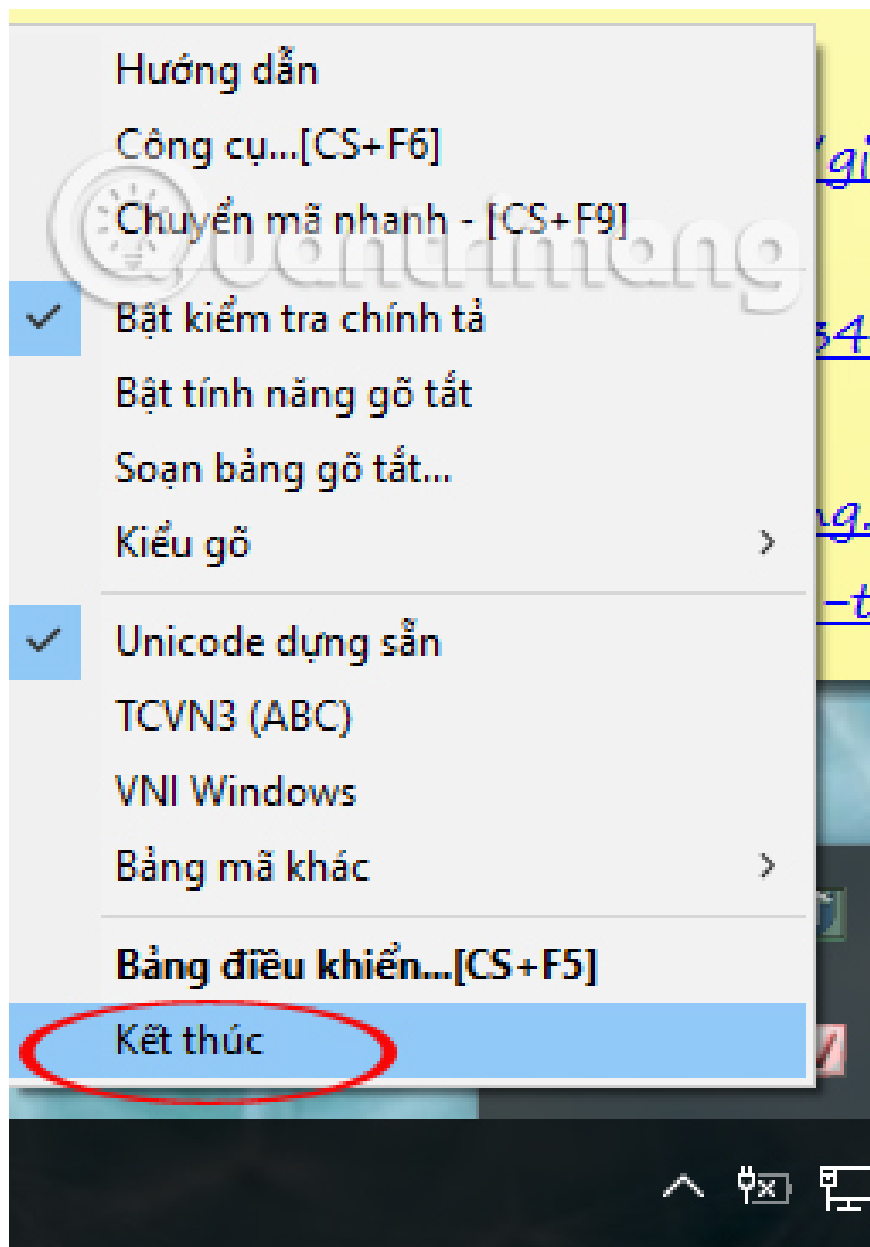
Hướng dẫn
Công cụ...[CS+F6]
Chuyển mã nhanh - [CS+F9]
Bật kiểm tra chính tả
Bật tính năng gõ tắt
Soạn bảng gõ tắt...
Kiểu gõ
Unicode dựng sẵn
TCVN3 (ABC)
VNI Windows
Bảng mã khác
Bảng điều khiển...[CS+F5]
Kết thúc

Quantrimang